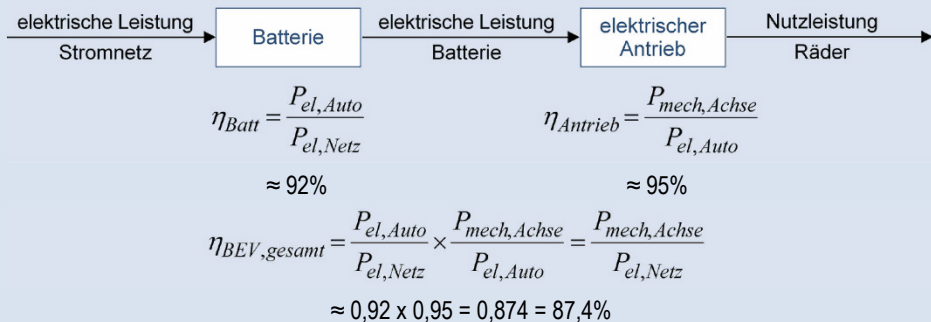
elektrische Leistung Stromnetz

Batterie

elektrische Leistung Batterie

elektrischer Antrieb

Nutzleistung Räder

$\eta_{Batt} = \frac{P_{el,Auto}}{P_{el,Netz}}$

$\approx 92\%$

$\eta_{Antrieb} = \frac{P_{mech,Achse}}{P_{el,Auto}}$

$\approx 95\%$

$\eta_{BEV,gesamt} = \frac{P_{el,Auto}}{P_{el,Netz}} \times \frac{P_{mech,Achse}}{P_{el,Auto}} = \frac{P_{mech,Achse}}{P_{el,Netz}}$

$\approx$ 0,92 x 0,95 = 0,874 = 87,4%